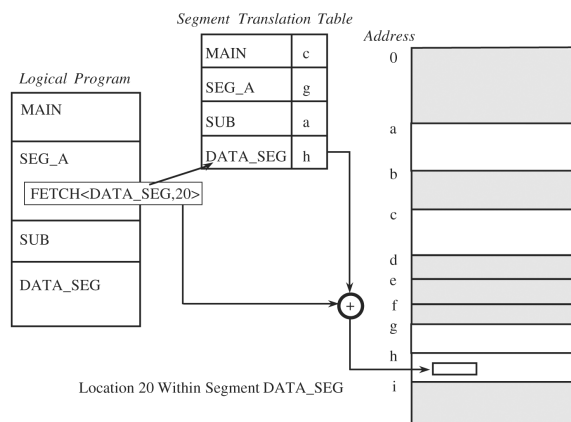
Segment Translation Table

| MAIN | c |
|---|---|
| SEG_A | g |
| SUB | a |
| DATA_SEG | h |

Logical Program

MAIN

SEG_A

FETCH<DATA_SEG,20>

SUB

DATA_SEG

+

Address

0

a

b

c

d

e

f

g

h

i

Location 20 Within Segment DATA_SEG